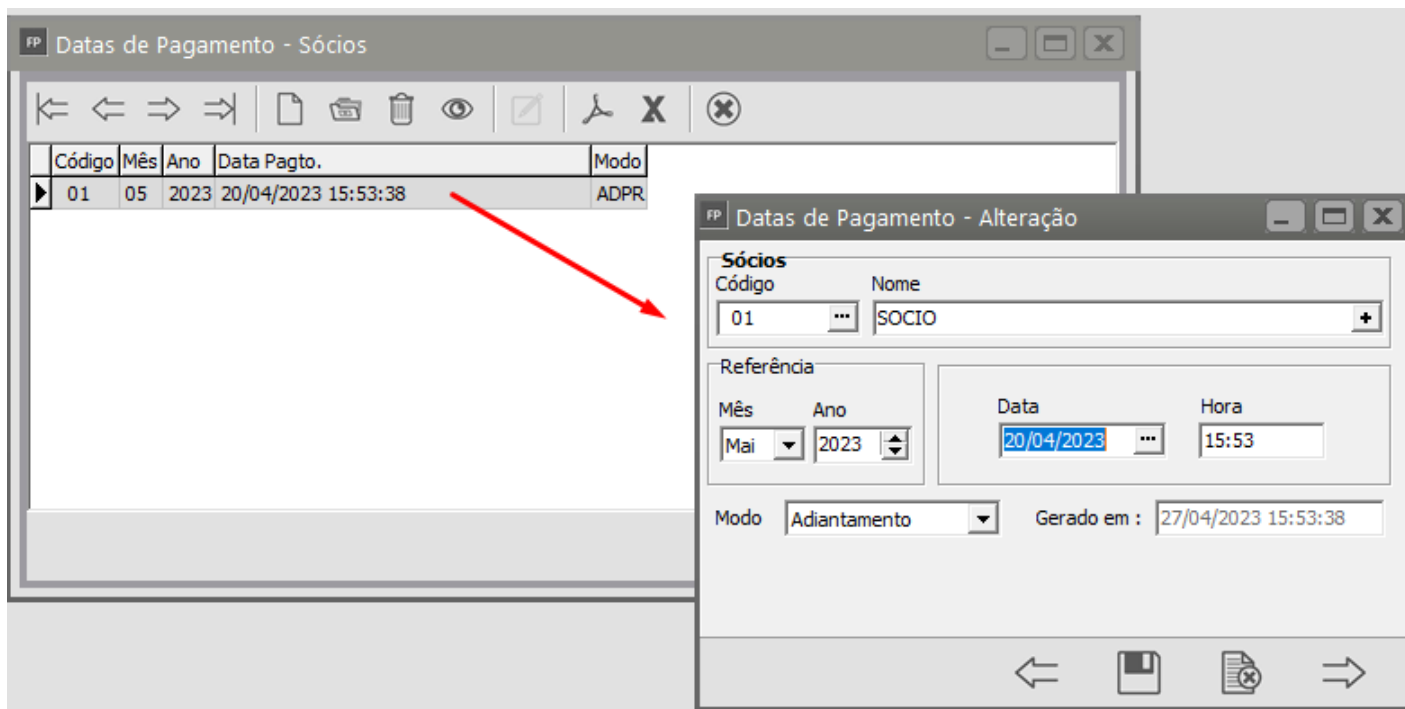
FP Datas de Pagamento - Sócios

| Código | Mês | Ano | Data Pagto. | Modo |
|---|---|---|---|---|
| 01 | 05 | 2023 | 20/04/2023 15:53:38 | ADPR |

FP Datas de Pagamento - Alteração

Sócios
Código
01
Nome
SOCIO

Referência
Mês
Mai
Ano
2023

Data
20/04/2023
Hora
15:53

Modo
Adiantamento
Gerado em :
27/04/2023 15:53:38